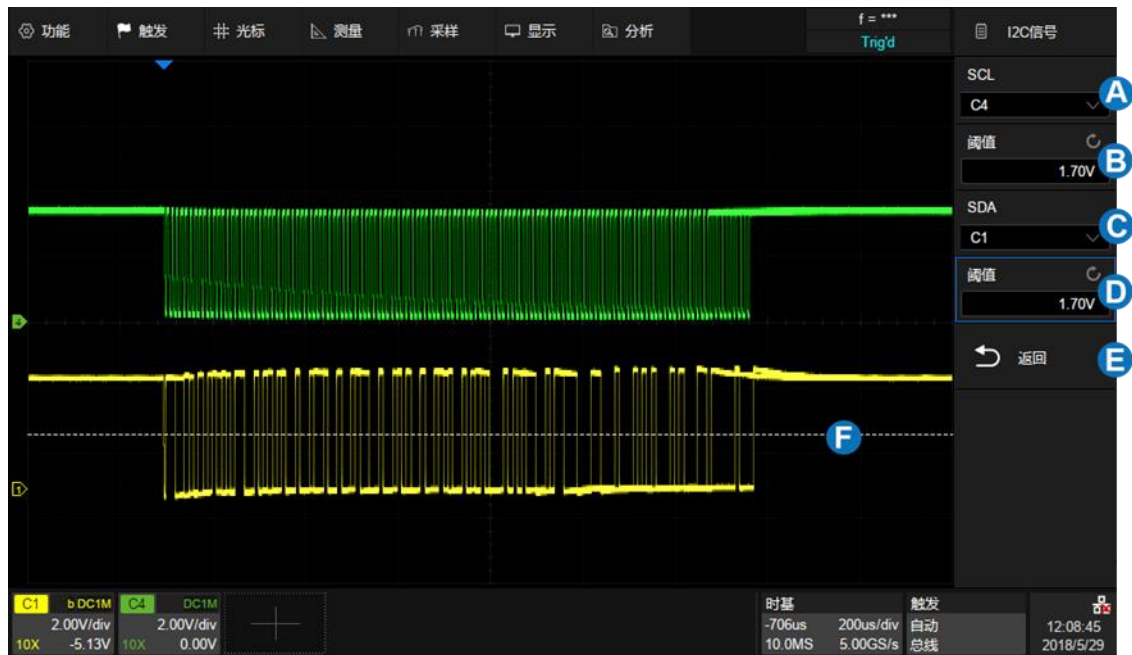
功能 触发 光标 测量 采样 显示 分析 f = *** Trig'd I2C信号

SCL
C4
阈值
1.70V
SDA
C1
阈值
1.70V
返回

A
B
C
D
E
F

C1 b DC1M 2.00V/div 10X -5.13V
C4 DC1M 2.00V/div 10X 0.00V

时基
-706us 200us/div
10.0MS 5.00GS/s

触发
自动
总线

12:08:45
2018/5/29